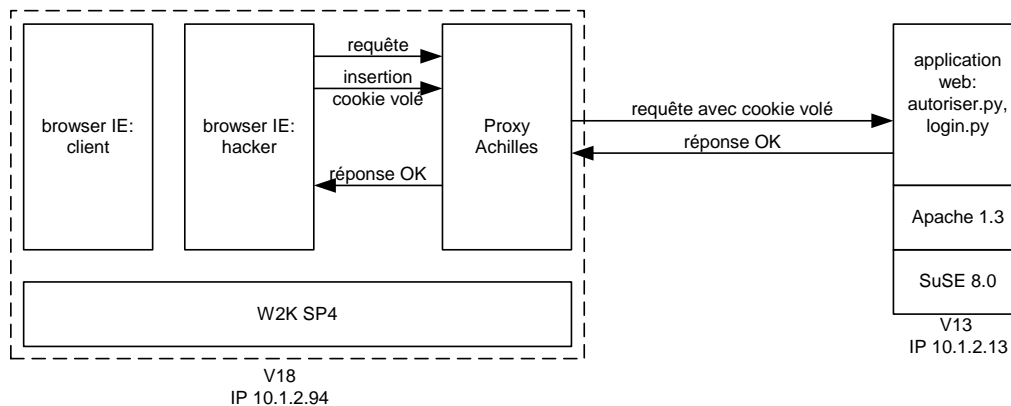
browser IE: client

browser IE: hacker

requête

insertion cookie volé

réponse OK

Proxy Achilles

W2K SP4

V18
IP 10.1.2.94

requête avec cookie volé

réponse OK

application web: autoriser.py, login.py

Apache 1.3

SuSE 8.0

V13
IP 10.1.2.13